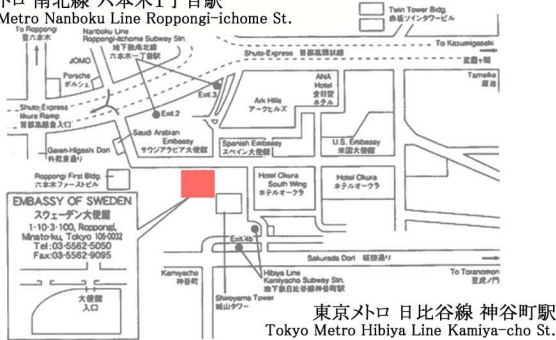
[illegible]トロ 南北線 六本木1丁目駅
Metro Nanboku Line Roppongi-ichome St.

To Roppongi
至六本木
Nanboku Line
Roppongi-itchome Subway Stn.
地下鉄南北線
六本木一丁目駅
Twin Tower Bldg
赤坂ツインタワービル
To Kasumigaseki
Shuto-Express 首都高速道路
至霞ヶ関
JOMO
Porsche
ポルシェ
Exit 3
ANA Hotel
全日空ホテル
Tameike
溜池
Shuto-Express
Iikura Ramp
首都高飯倉入口
Exit 2
Ark Hills
アークヒルズ
Saudi Arabian Embassy
サウジアラビア大使館
Spanish Embassy
スペイン大使館
U.S. Embassy
米国大使館
Gaien-Higashi Dori
外苑東通り
Roppongi First Bldg.
六本木ファーストビル
Hotel Okura South Wing
ホテルオークラ
Hotel Okura
ホテルオークラ
EMBASSY OF SWEDEN
スウェーデン大使館
1-10-3-100, Roppongi,
Minato-ku, Tokyo 106-0032
Tel:03-5562-5050
Fax:03-5562-9095
大使館入口
Exit 4b
Sakurada Dori 桜田通り
To Toranomon
至虎ノ門
Kamiyacho
神谷町
Hibiya Line
Kamiyacho Subway Stn.
地下鉄日比谷線神谷町駅
Shiroyama Tower
城山タワー

東京メトロ 日比谷線 神谷町駅
Tokyo Metro Hibiya Line Kamiya-cho St.